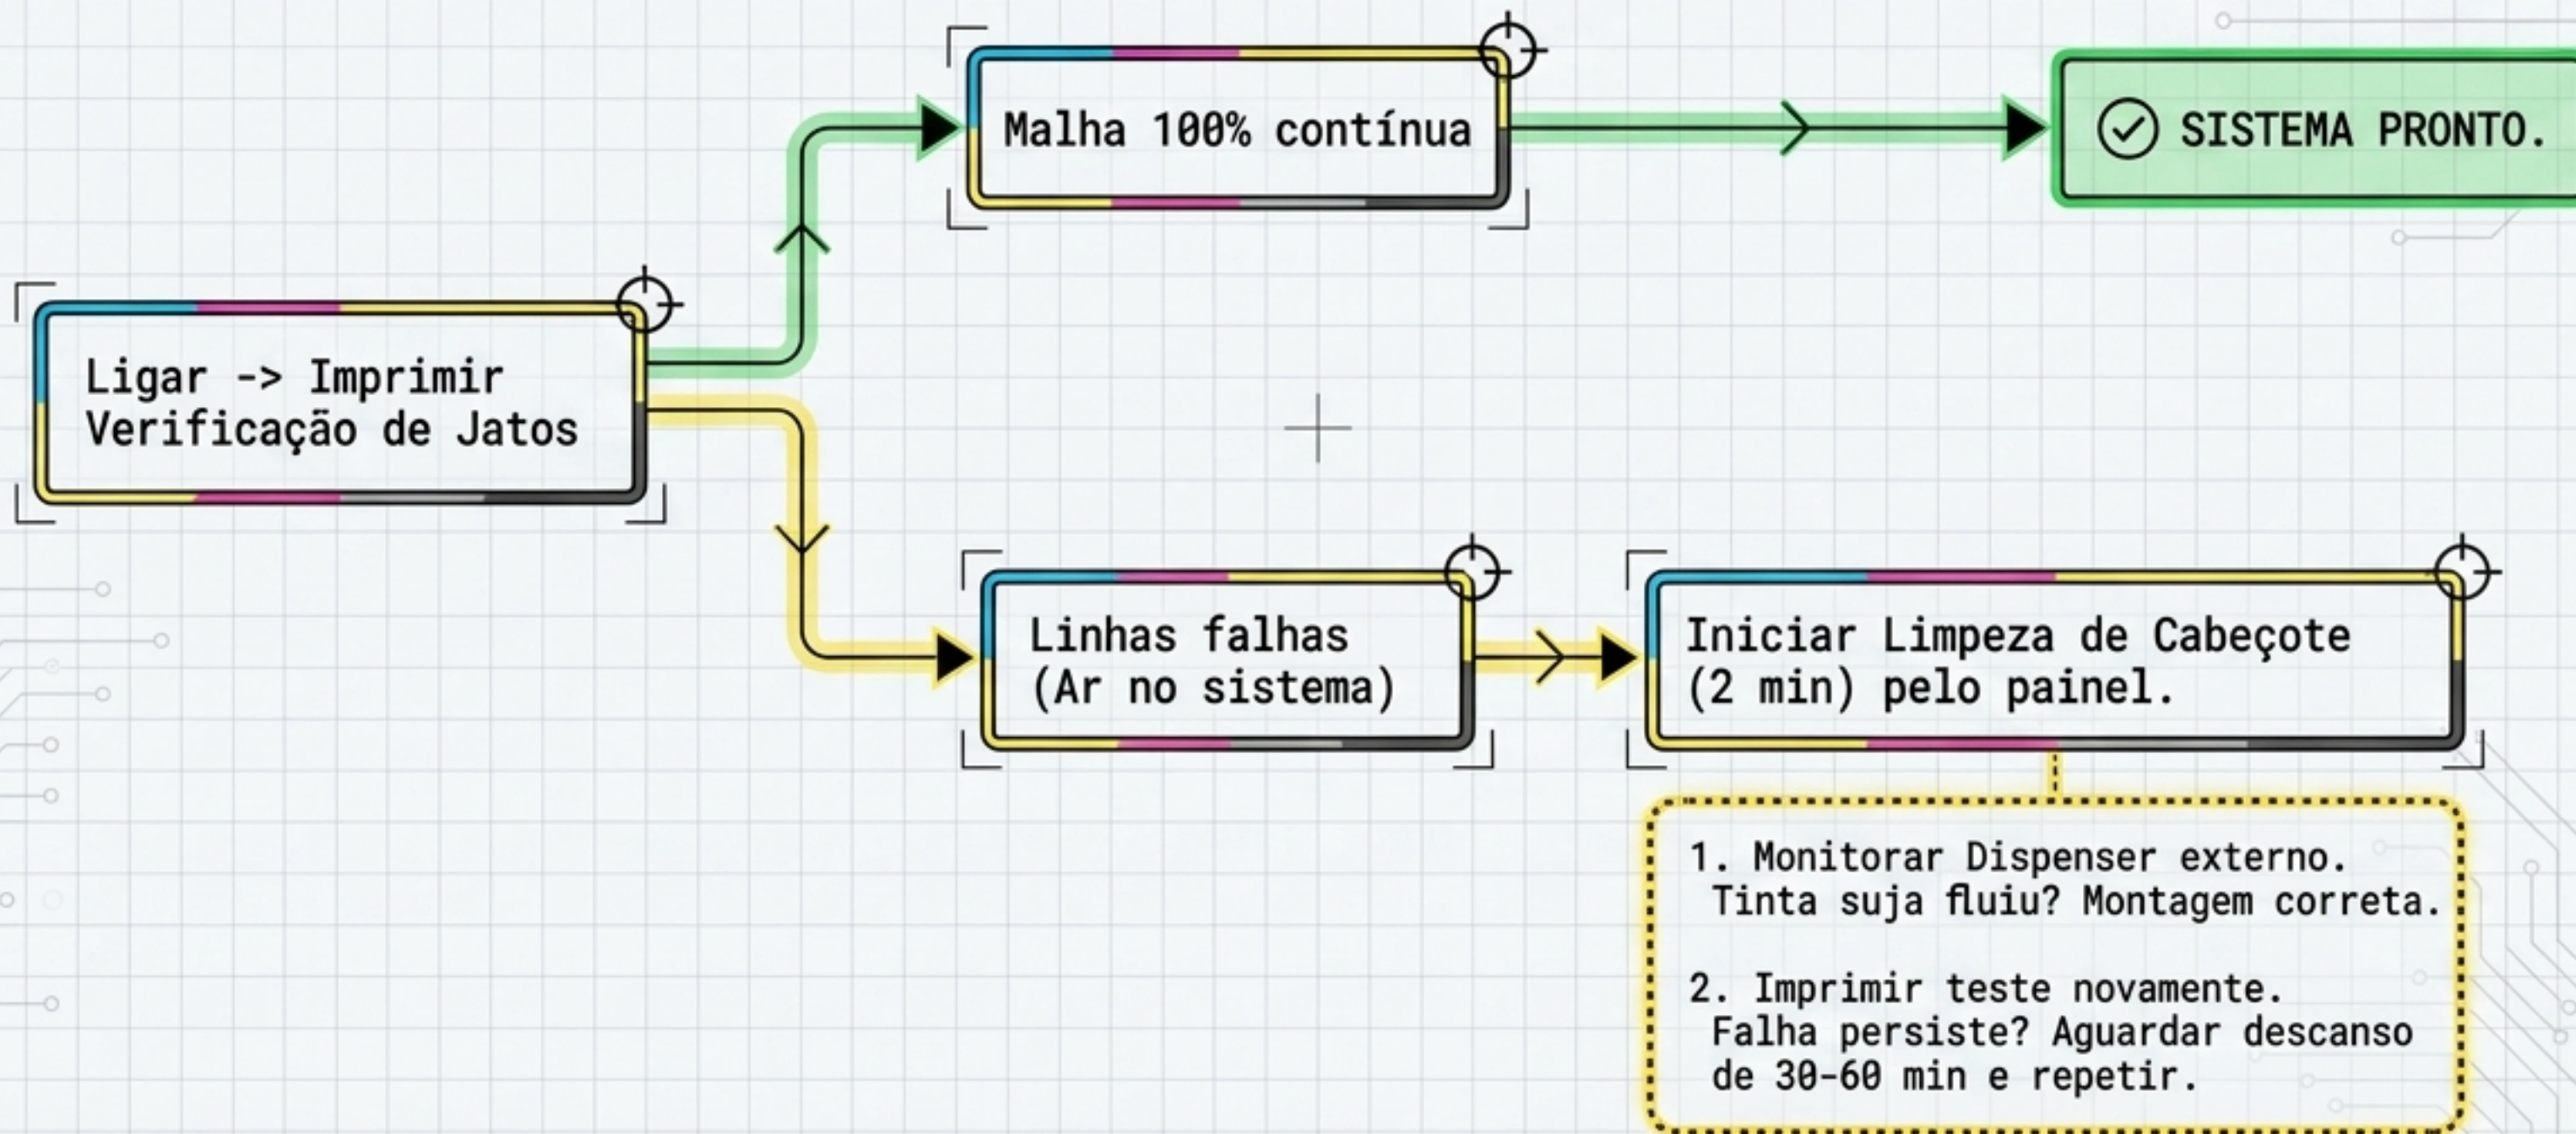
Ligar -> Imprimir
Verificação de Jatos

Malha 100% contínua

SISTEMA PRONTO.

Linhas falhas
(Ar no sistema)

Iniciar Limpeza de Cabeçote
(2 min) pelo painel.

1. Monitorar Dispenser externo.
Tinta suja fluiu? Montagem correta.

2. Imprimir teste novamente.
Falha persiste? Aguardar descanso de 30-60 min e repetir.